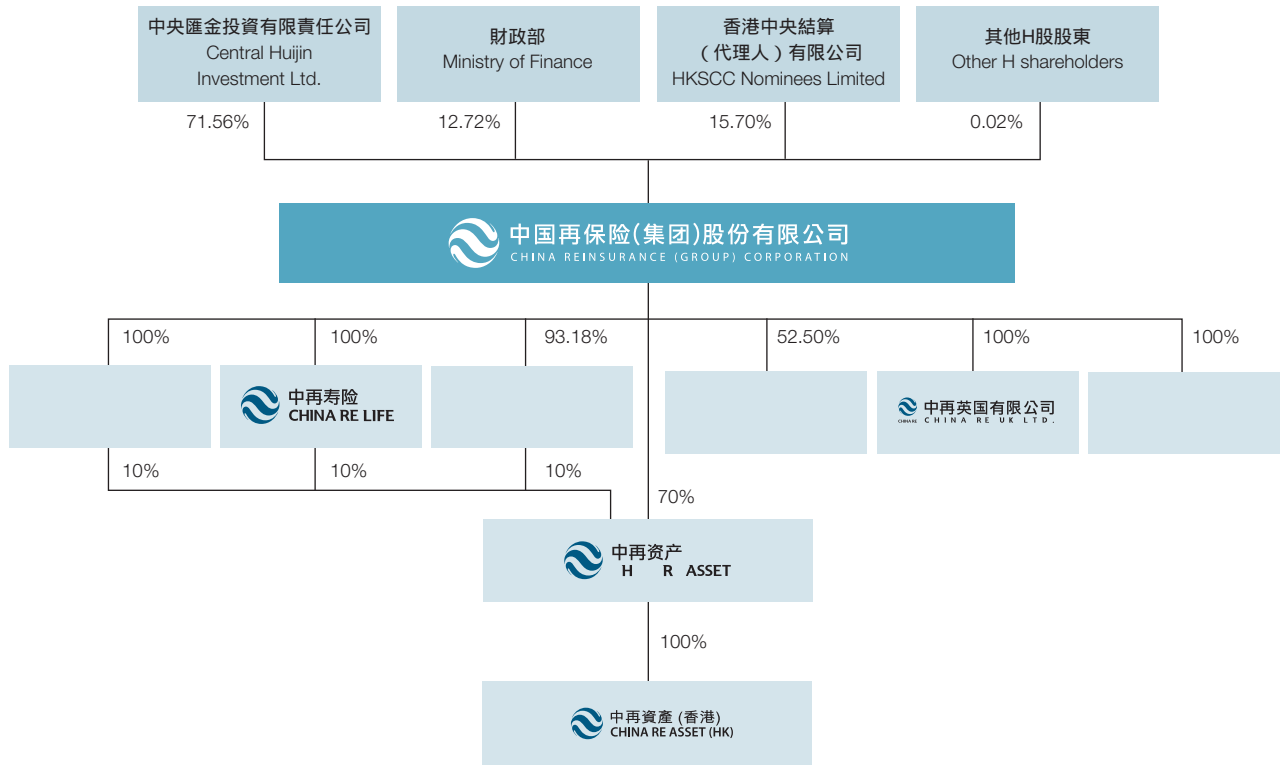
中央匯金投資有限責任公司
Central Huijin Investment Ltd.

財政部
Ministry of Finance

香港中央結算（代理人）有限公司
HKSCC Nominees Limited

其他H股股東
Other H shareholders

71.56%

12.72%

15.70%

0.02%

中国再保险(集团)股份有限公司
CHINA REINSURANCE (GROUP) CORPORATION

100%

100%

93.18%

52.50%

100%

100%

中再寿险
CHINA RE LIFE

中再英国有限公司
CHINA RE UK LTD.

10%

10%

10%

70%

中再资产
H R ASSET

100%

中再資產 (香港)
CHINA RE ASSET (HK)